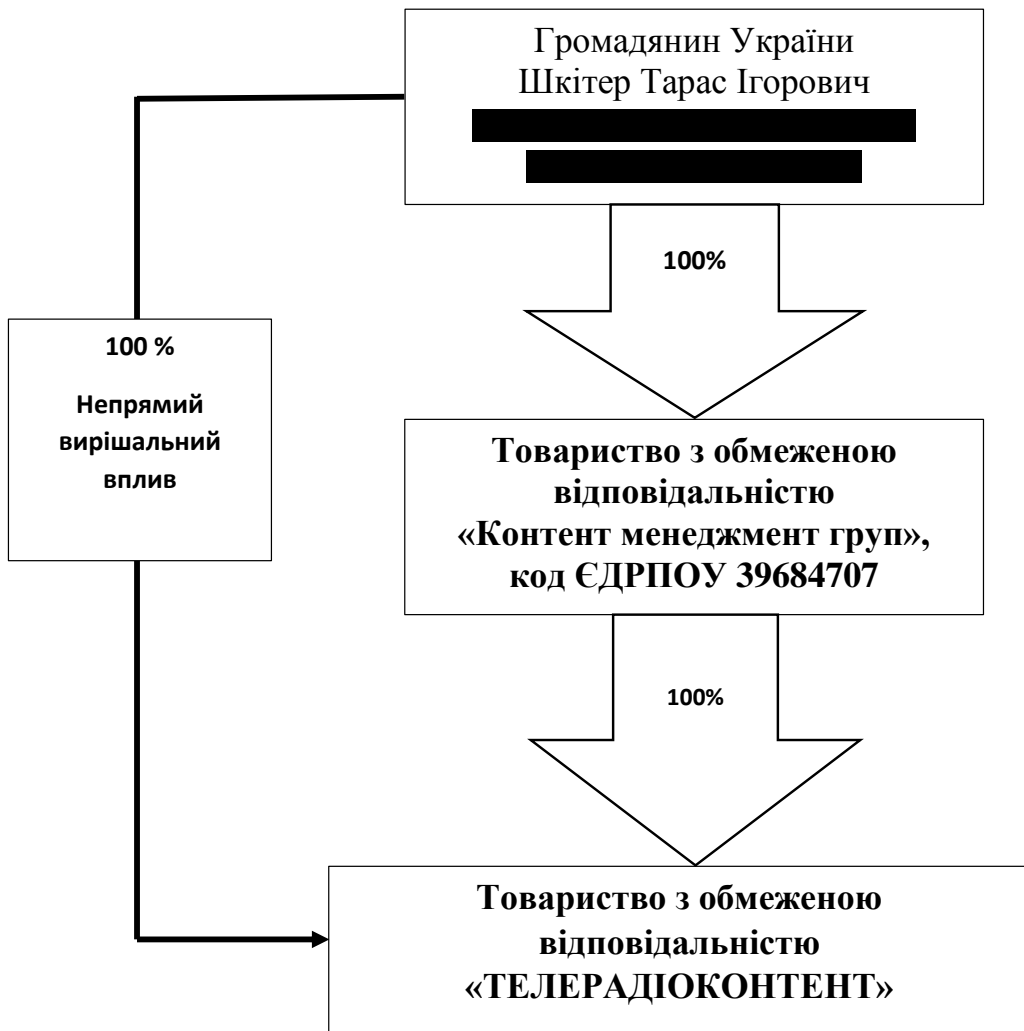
Громадянин України
Шкітер Тарас Ігорович

100%

100 %

Непрямий вирішальний вплив

Товариство з обмеженою відповідальністю «Контент менеджмент груп», код ЄДРПОУ 39684707

100%

Товариство з обмеженою відповідальністю «ТЕЛЕРАДІОКОНТЕНТ»